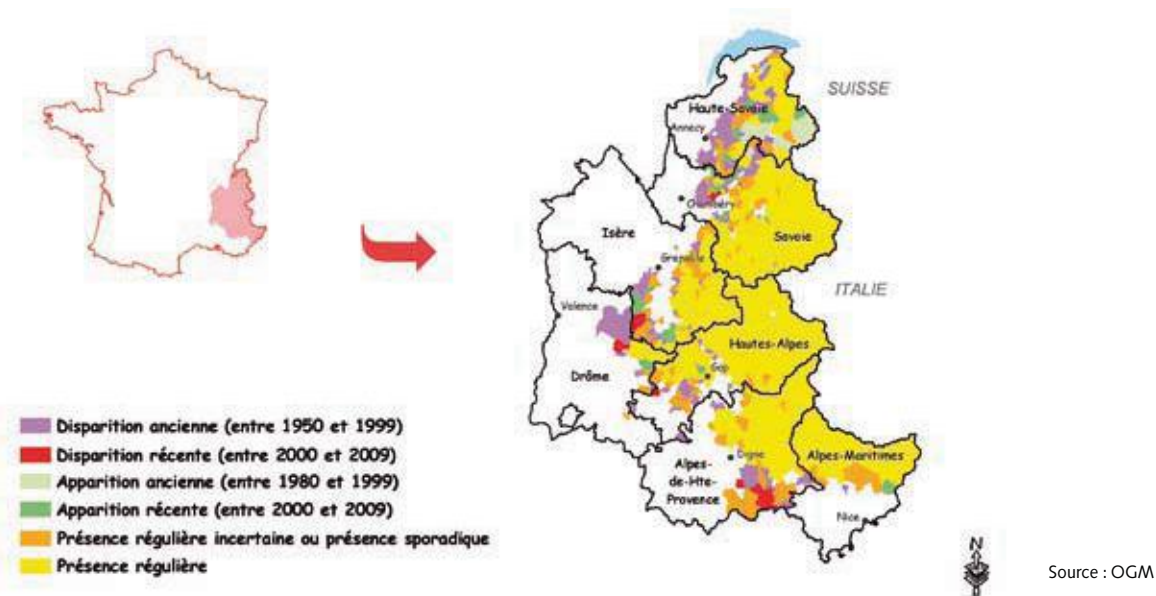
SUISSE

Haute-Savoie

Annecy

Chambéry

Savoie

Isère

Grenoble

ITALIE

Valence

Hautes-Alpes

Drôme

Gap

Digne

Alpes-Maritimes

Alpes-de-Hte-Provence

Nice

Disparition ancienne (entre 1950 et 1999)
Disparition récente (entre 2000 et 2009)
Apparition ancienne (entre 1980 et 1999)
Apparition récente (entre 2000 et 2009)
Présence régulière incertaine ou présence sporadique
Présence régulière

N

Source : OGM